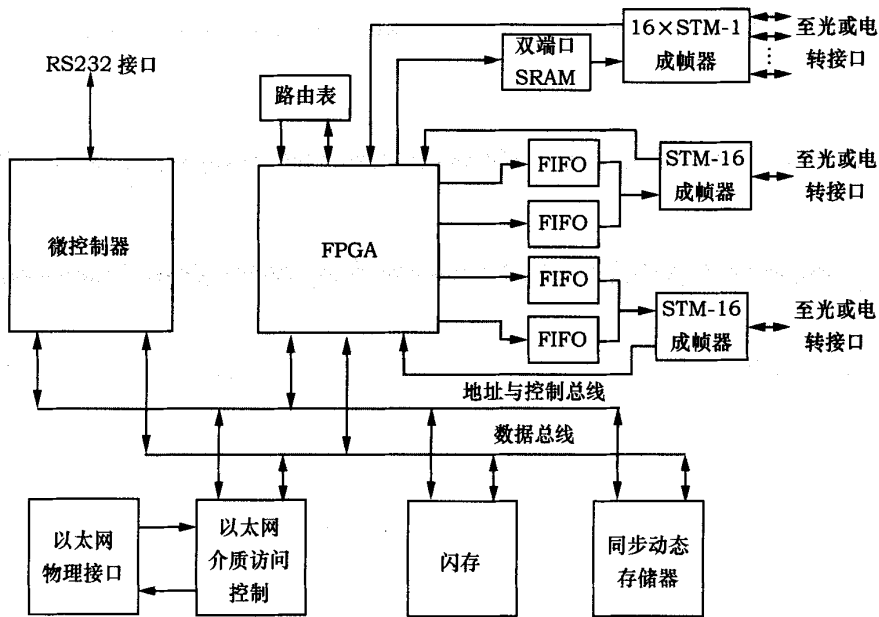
RS232 接口

路由表

双端口 SRAM

16×STM-1 成帧器

至光或电转接口

微控制器

FPGA

FIFO

FIFO

STM-16 成帧器

至光或电转接口

FIFO

FIFO

STM-16 成帧器

至光或电转接口

地址与控制总线

数据总线

以太网物理接口

以太网介质访问控制

闪存

同步动态存储器